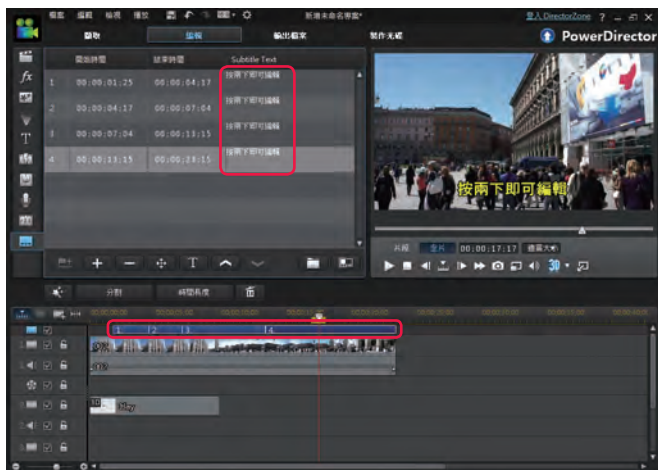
檔案 編輯 檢視 播放 新增未命名專案* 登入 DirectorZone ? _ □ X

擷取 編輯 輸出檔案 製作光碟 PowerDirector

| | 開始時間 | 結束時間 | Subtitle Text |
|---|---|---|---|
| 1 | 00;00;01;25 | 00;00;04;17 | 按兩下即可編輯 |
| 2 | 00;00;04;17 | 00;00;07;04 | 按兩下即可編輯 |
| 3 | 00;00;07;04 | 00;00;13;15 | 按兩下即可編輯 |
| 4 | 00;00;13;15 | 00;00;28;15 | 按兩下即可編輯 |

按兩下即可編輯

片段 全片 00;00;17;17 適當大小

30

分割 時間長度

1 2 3 4

Sky